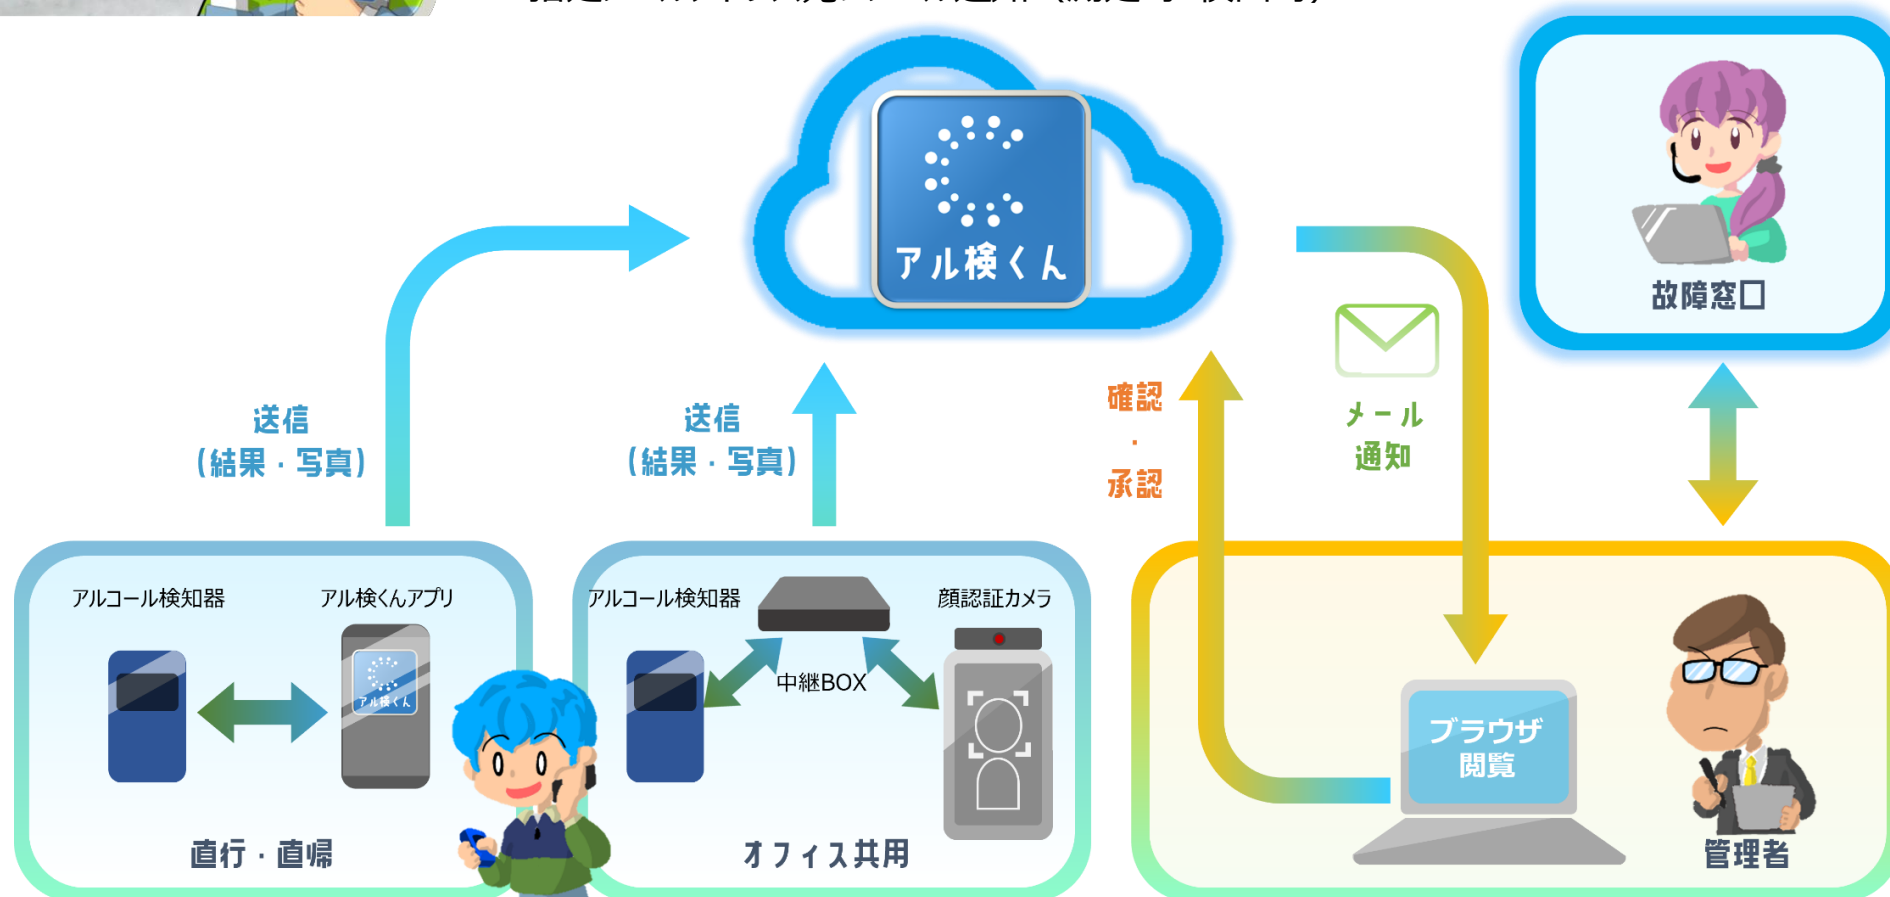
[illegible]

アル検くん

故障窓口

送信
(結果・写真)

送信
(結果・写真)

確認
・
承認

メール
通知

アルコール検知器

アル検くんアプリ

アル検くん

直行・直帰

アルコール検知器

中継BOX

顔認証カメラ

オフィス共用

ブラウザ
閲覧

管理者